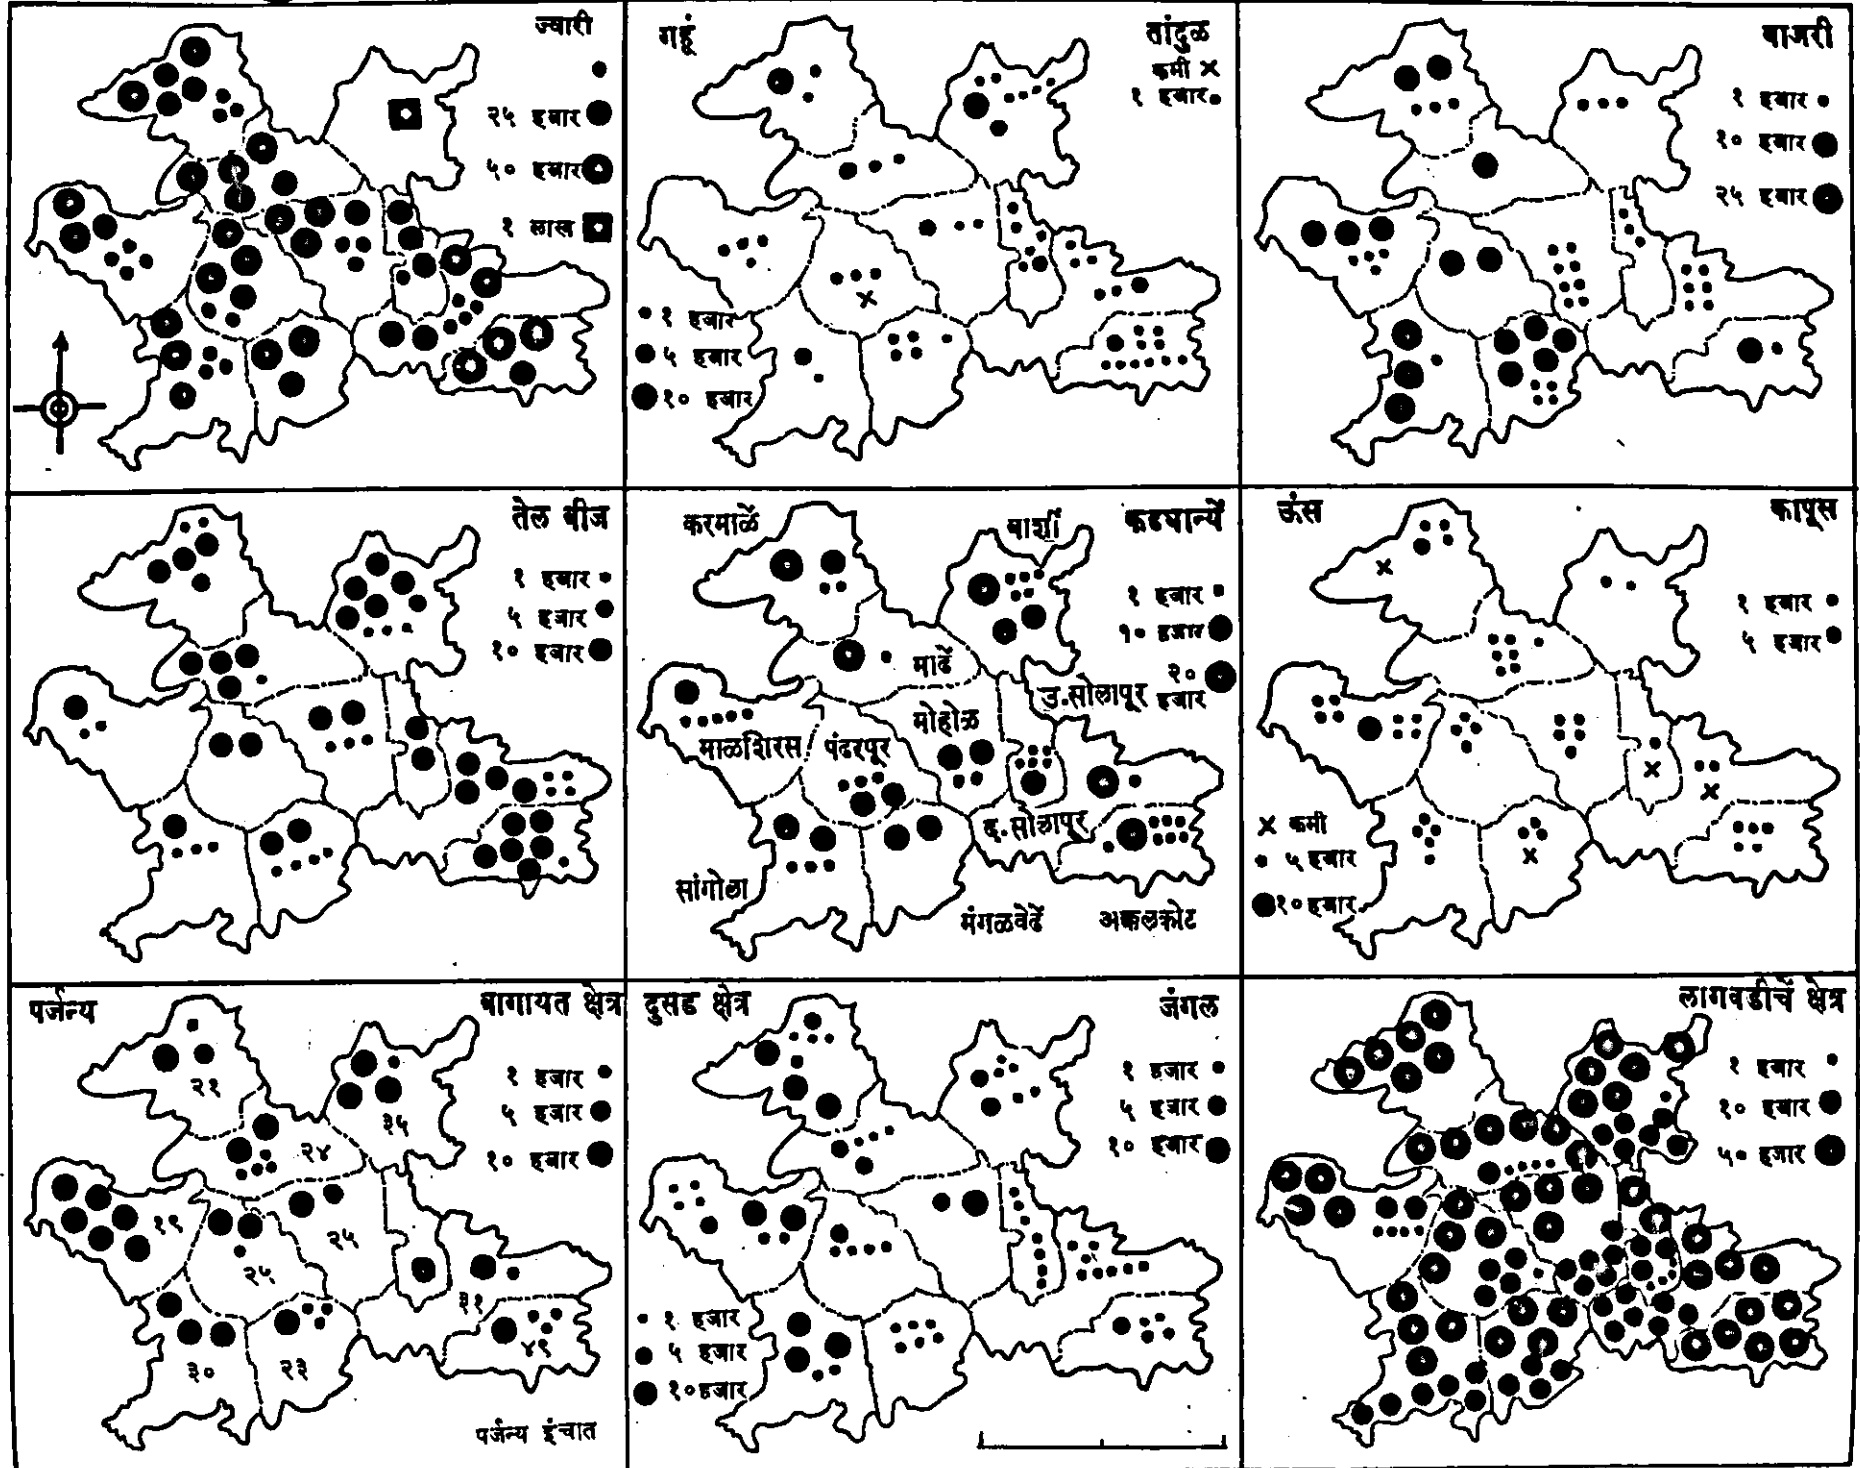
ज्वारी
२५ हजार
५० हजार
१ लाख

गहूं
तांदुळ
कमी ×
१ हजार
१ हजार
५ हजार
१० हजार

बाजरी
१ हजार
१० हजार
२५ हजार

तेल बीज
१ हजार
५ हजार
१० हजार

करमाळें
बार्शी
कडधान्यें
१ हजार
१० हजार
२० हजार
माढें
उ.सोलापूर
माळशिरस
पंढरपूर
मोहोळ
द.सोलापूर
सांगोला
मंगळवेढें
अक्कलकोट

ऊंस
कापूस
१ हजार
५ हजार
× कमी
५ हजार
१० हजार

पर्जन्य
बागायत क्षेत्र
१ हजार
५ हजार
१० हजार
२१
२४
३५
१९
२५
२५
३१
४९
३०
२३
पर्जन्य इंचात

दुसड क्षेत्र
जंगल
१ हजार
५ हजार
१० हजार
१ हजार
५ हजार
१० हजार

लागवडीचें क्षेत्र
१ हजार
१० हजार
५० हजार